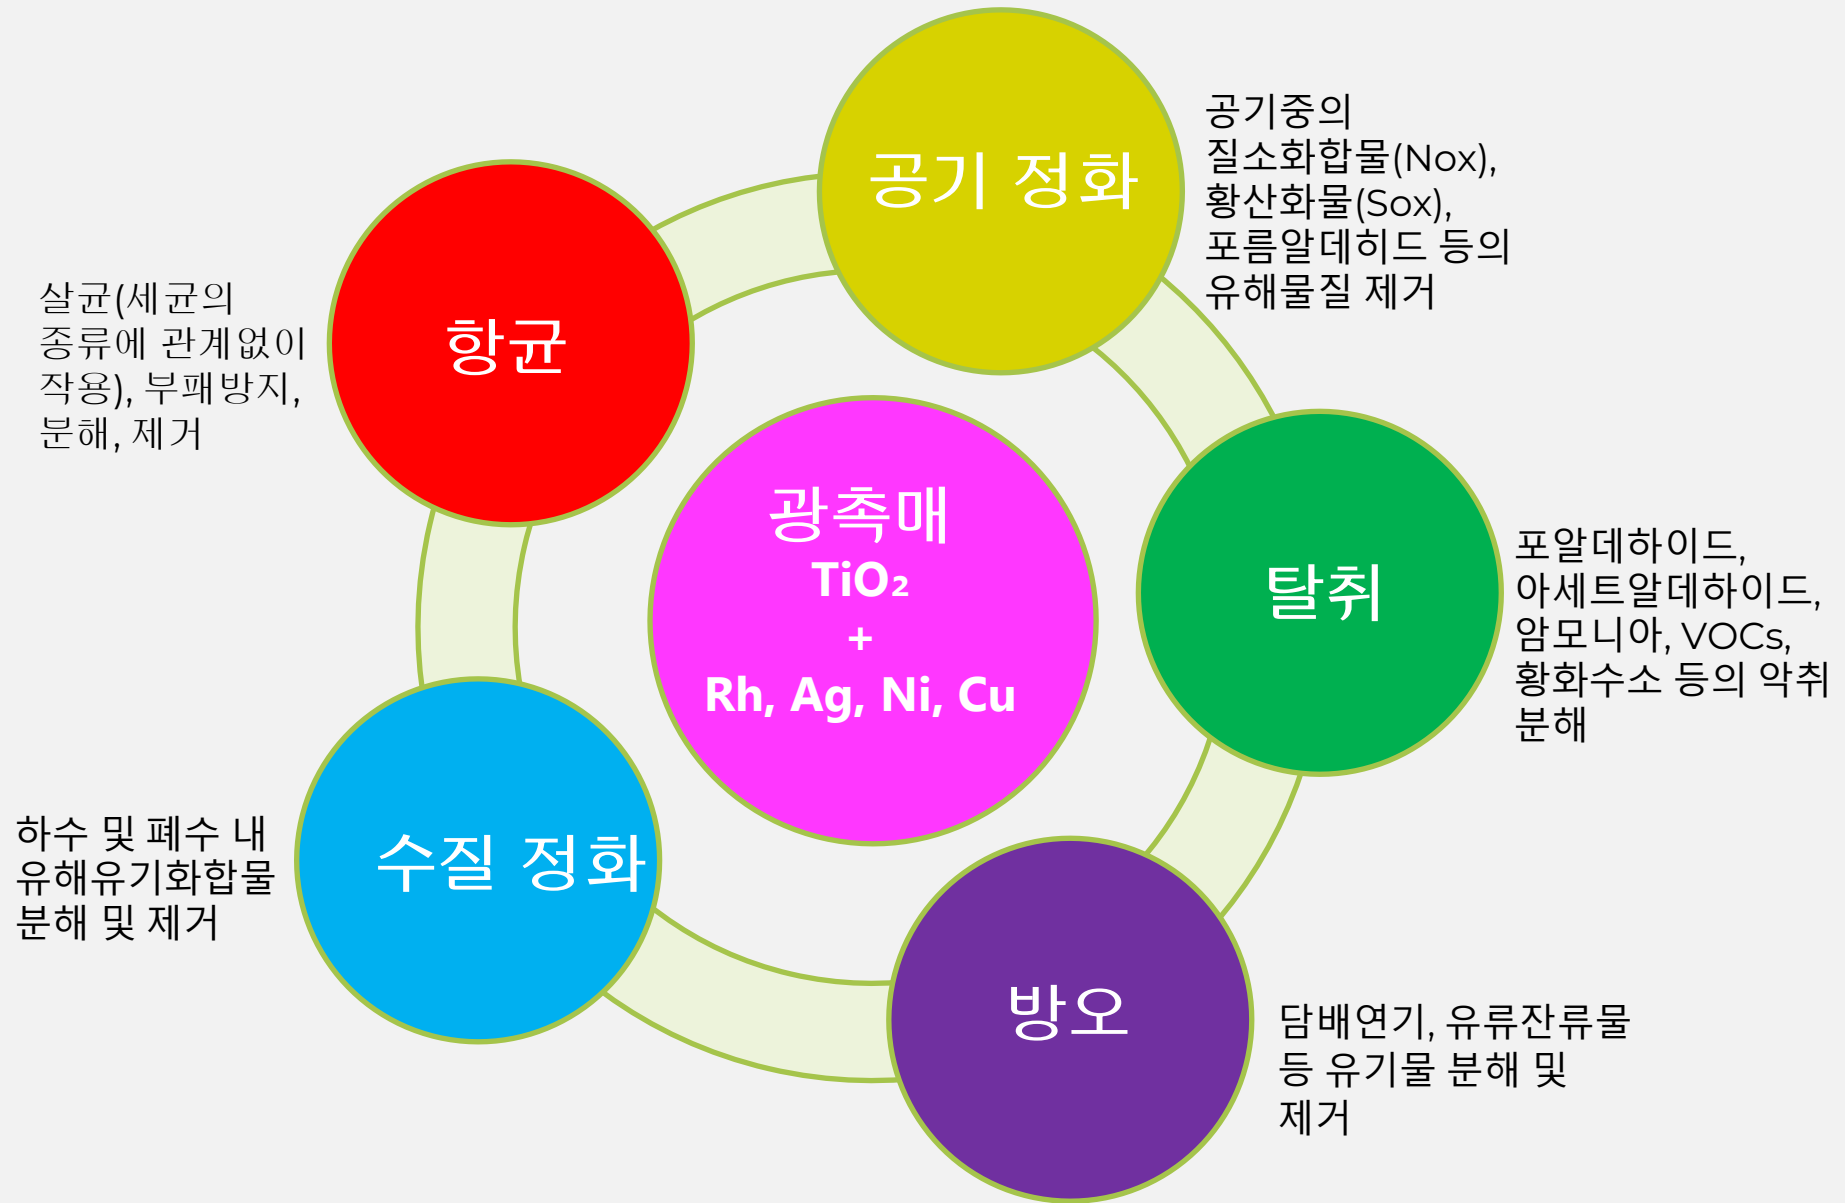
공기 정화

공기중의 질소화합물(Nox), 황산화물(Sox), 포름알데히드 등의 유해물질 제거

항균

살균(세균의 종류에 관계없이 작용), 부패방지, 분해, 제거

광촉매
$TiO_2$
+
Rh, Ag, Ni, Cu

탈취

포알데하이드, 아세트알데하이드, 암모니아, VOCs, 황화수소 등의 악취 분해

수질 정화

하수 및 폐수 내 유해유기화합물 분해 및 제거

방오

담배연기, 유류잔류물 등 유기물 분해 및 제거